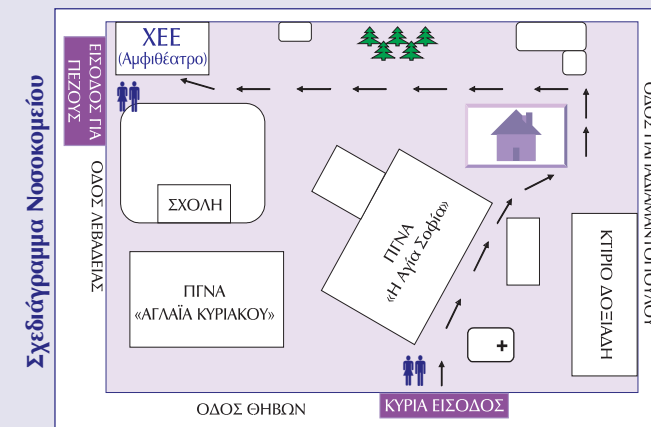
Σχεδιάγραμμα Νοσοκομείου

ΕΙΣΟΔΟΣ ΓΙΑ ΠΕΖΟΥΣ

ΧΕΕ
(Αμφιθέατρο)

ΟΔΟΣ ΠΑΠΑΔΙΑΜΑΝΤΟΠΟΥΛΟΥ

ΟΔΟΣ ΛΕΒΑΔΕΙΑΣ

ΣΧΟΛΗ

ΠΓΝΑ
«Η Αγία Σοφία»

ΚΤΙΡΙΟ ΔΟΞΙΑΔΗ

ΠΓΝΑ
«ΑΓΛΑΪΑ ΚΥΡΙΑΚΟΥ»

+

ΟΔΟΣ ΘΗΒΩΝ

ΚΥΡΙΑ ΕΙΣΟΔΟΣ